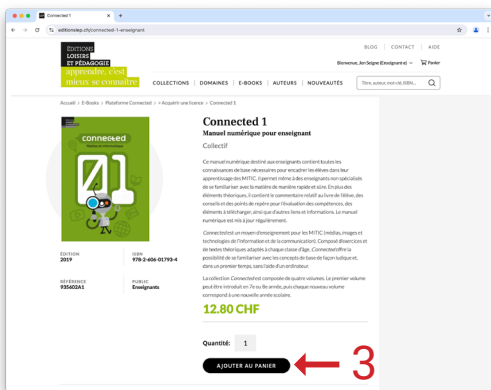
Connected 1

editionslep.ch/connected-1-enseignant

BLOG | CONTACT | AIDE

ÉDITIONS LOISIRS ET PÉDAGOGIE apprendre, c'est mieux se connaître

Bienvenue, Jen Seigne (Enseignant·e) Panier

COLLECTIONS | DOMAINES | E-BOOKS | AUTEURS | NOUVEAUTÉS

Titre, auteur, mot-clé, ISBN...

Accueil > E-Books > Plateforme Connected > + Acquérir une licence > Connected 1

connected Médias et informatique 01

Connected 1

Manuel numérique pour enseignant

Collectif

Ce manuel numérique destiné aux enseignants contient toutes les connaissances de base pour encadrer les élèves dans leur apprentissage des MITIC. Il permet même à des enseignants non spécialistes de se familiariser avec la matière de manière rapide et sûre. En plus des éléments théoriques, il contient le commentaire relatif au livre de l'élève, des conseils et des points de repère pour l'évaluation des compétences, des éléments à télécharger, ainsi que d'autres liens et informations. Le manuel numérique est mis à jour régulièrement.

Connected est un moyen d'enseignement pour les MITIC (médias, images et technologies de l'information et de la communication). Composé d'exercices et de textes théoriques adaptés à chaque classe d'âge, Connected offre la possibilité de se familiariser avec les concepts de base de façon ludique et, dans un premier temps, sans l'aide d'un ordinateur.

La collection Connected est composée de quatre volumes. Le premier volume peut être introduit en 7e ou 8e année, puis chaque nouveau volume correspond à une nouvelle année scolaire.

12.80 CHF

Quantité: 1

AJOUTER AU PANIER

3

ÉDITION
2019

ISBN
978-2-606-01793-4

RÉFÉRENCE
935602A1

PUBLIC
Enseignants